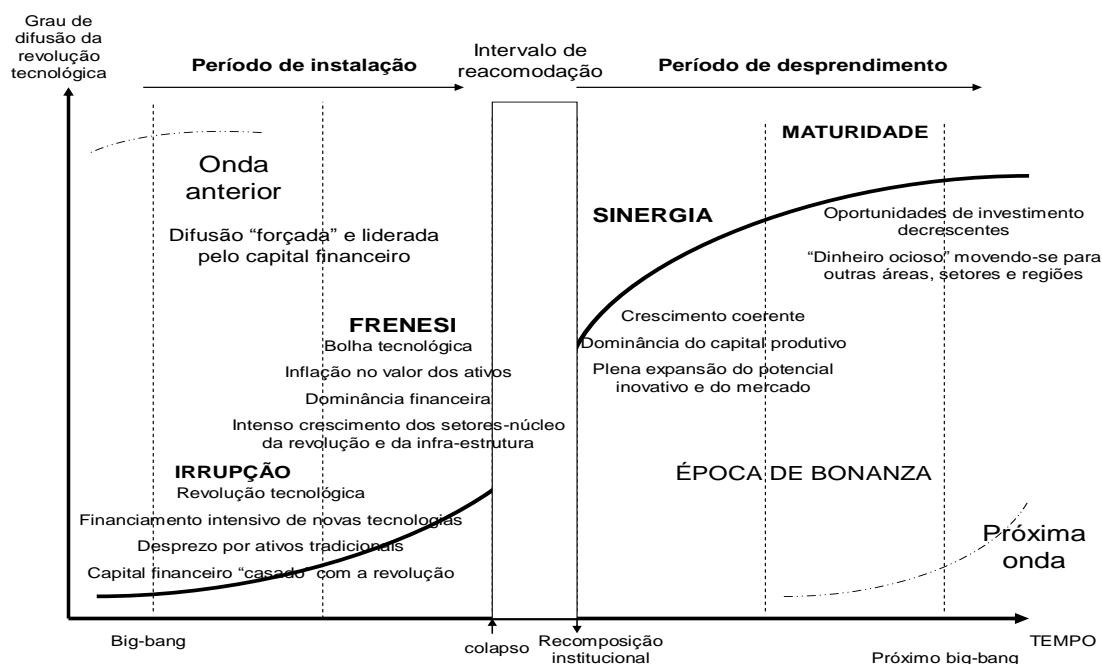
Grau de difusão da revolução tecnológica

Período de instalação

Intervalo de reacomodação

Período de desprendimento

Onda anterior

Difusão “forçada” e liderada pelo capital financeiro

MATURIDADE

SINERGIA

Oportunidades de investimento decrescentes

“Dinheiro ocioso” movendo-se para outras áreas, setores e regiões

FRENESI
Bolha tecnológica
Inflação no valor dos ativos
Dominância financeira
Intenso crescimento dos setores-núcleo da revolução e da infra-estrutura

Crescimento coerente
Dominância do capital produtivo
Plena expansão do potencial inovativo e do mercado

IRRUPÇÃO
Revolução tecnológica
Financiamento intensivo de novas tecnologias
Desprezo por ativos tradicionais
Capital financeiro “casado” com a revolução

ÉPOCA DE BONANZA

Próxima onda

Big-bang

colapso

Recomposição institucional

TEMPO

Próximo big-bang